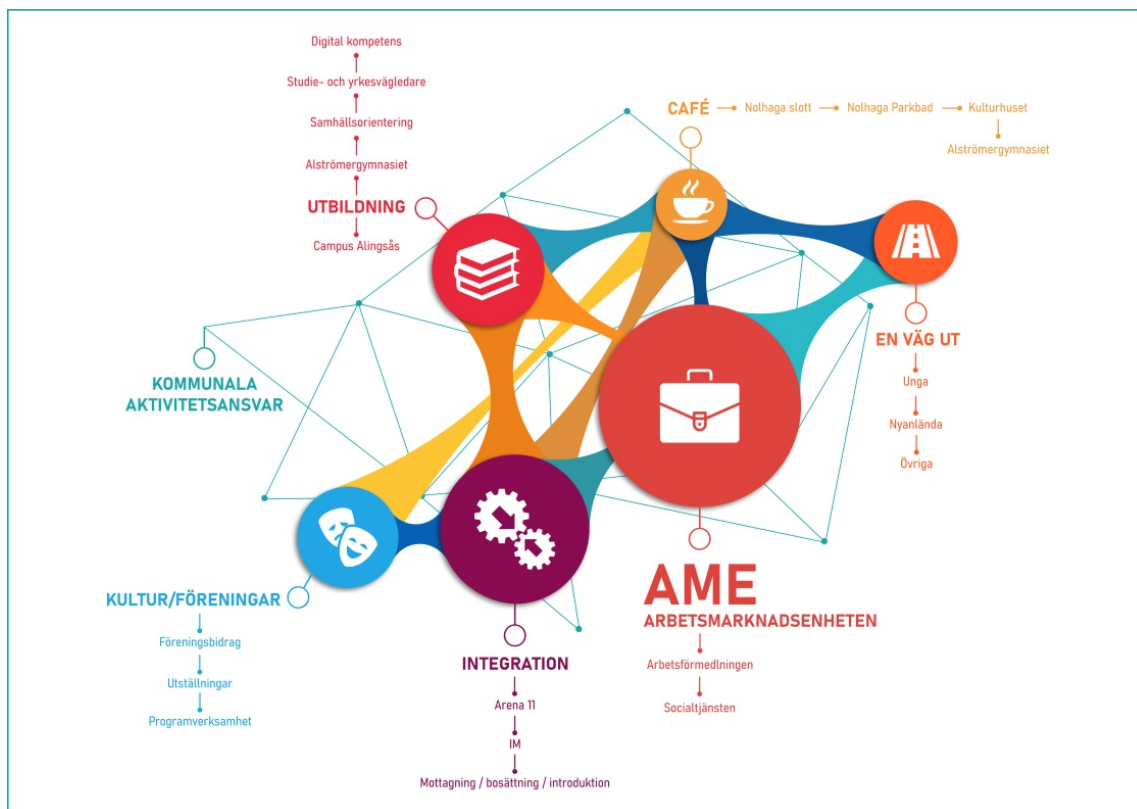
Digital kompetens

Studie- och yrkesvägledare

Samhällsorientering

Alströmergymnasiet

UTBILDNING

Campus Alingsås

CAFÉ Nolhaga slott Nolhaga Parkbad Kulturhuset

Alströmergymnasiet

KOMMUNALA AKTIVITETSANSVAR

EN VÄG UT

Unga

Nyanlända

Övriga

KULTUR/FÖRENINGAR

Föreningsbidrag

Utställningar

Programverksamhet

INTEGRATION

Arena 11

IM

Mottagning / bosättning / introduktion

AME

ARBETSMARKNADSENHETEN

Arbetsförmedlningen

Socialtjänsten